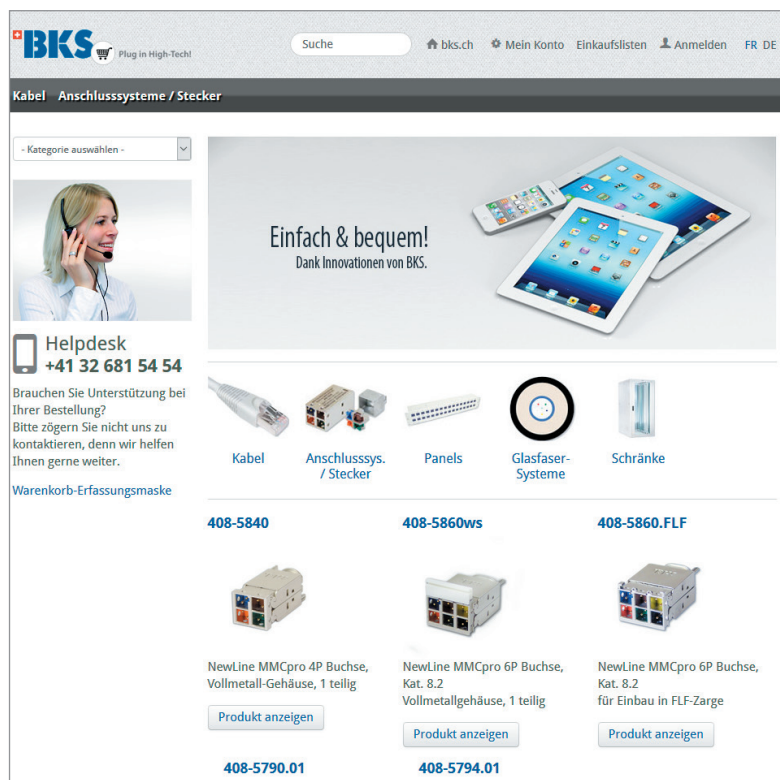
BKS Plug in High-Tech!

Suche

bks.ch Mein Konto Einkaufslisten Anmelden FR DE

Kabel Anschlusssysteme / Stecker

- Kategorie auswählen -

Helpdesk
+41 32 681 54 54

Brauchen Sie Unterstützung bei Ihrer Bestellung?
Bitte zögern Sie nicht uns zu kontaktieren, denn wir helfen Ihnen gerne weiter.

Warenkorb-Erfassungsmaske

Einfach & bequem!
Dank Innovationen von BKS.

Kabel

Anschlusssys. / Stecker

Panels

Glasfaser-Systeme

Schränke

408-5840

NewLine MMCpro 4P Buchse, Vollmetall-Gehäuse, 1 teilig

Produkt anzeigen

408-5860ws

NewLine MMCpro 6P Buchse, Kat. 8.2
Vollmetallgehäuse, 1 teilig

Produkt anzeigen

408-5860.FLF

NewLine MMCpro 6P Buchse, Kat. 8.2
für Einbau in FLF-Zarge

Produkt anzeigen

408-5790.01

408-5794.01